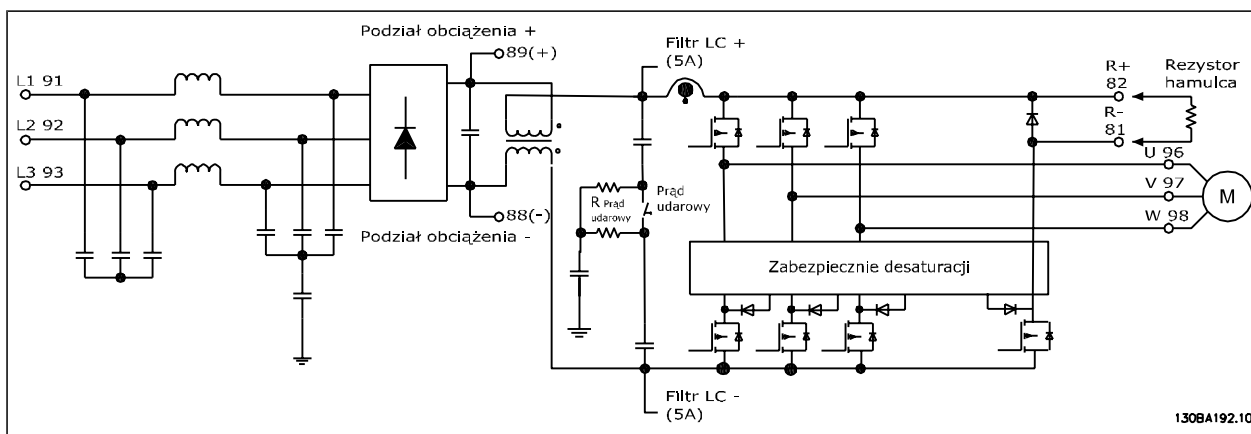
Podział obciążenia +
89(+)
Filtr LC +
(5A)
R+
82
Rezystor hamulca
L1 91
L2 92
L3 93
R-
81
U 96
V 97
W 98
M
R Prąd udarowy
Prąd udarowy
88(-)
Podział obciążenia -
Zabezpiecznie desaturacji
Filtr LC -
(5A)
130BA192.10